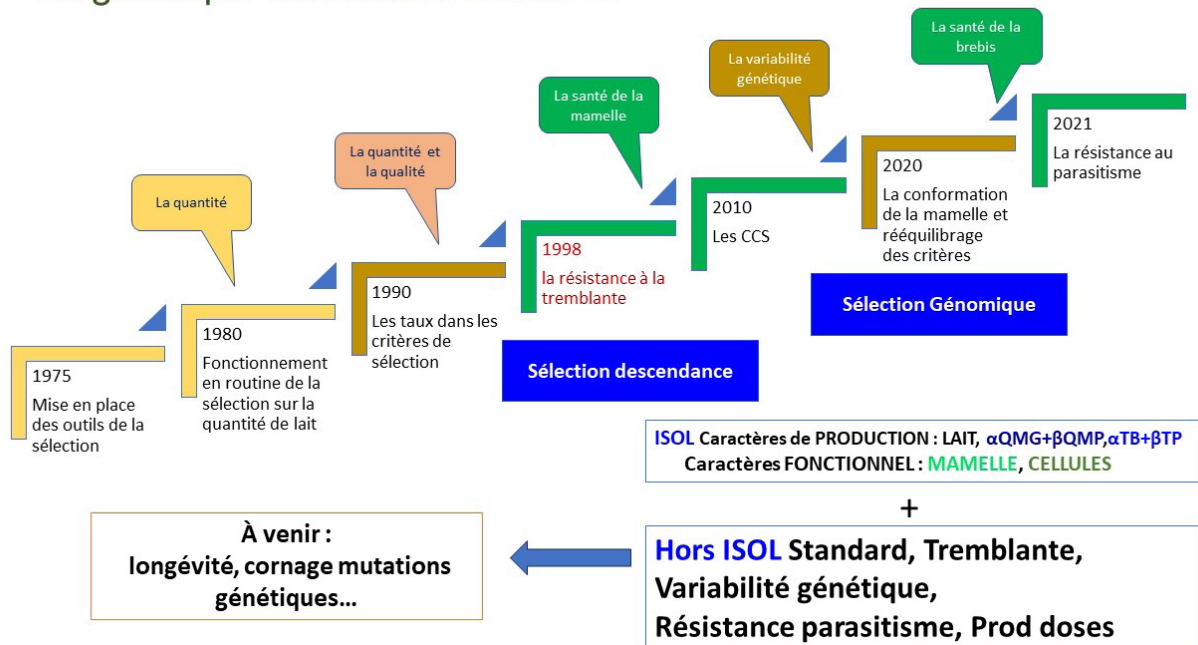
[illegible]

La santé de la brebis

La variabilité génétique

La santé de la mamelle

La quantité et la qualité

La quantité

1975
Mise en place des outils de la sélection

1980
Fonctionnement en routine de la sélection sur la quantité de lait

1990
Les taux dans les critères de sélection

1998
la résistance à la tremblante

2010
Les CCS

2020
La conformation de la mamelle et rééquilibrage des critères

2021
La résistance au parasitisme

Sélection descendance

Sélection Génomique

ISOL Caractères de PRODUCTION : LAIT, αQMG+βQMP,αTB+βTP
Caractères FONCTIONNEL : MAMELLE, CELLULES

+

Hors ISOL Standard, Tremblante, Variabilité génétique, Résistance parasitisme, Prod doses

À venir : longévité, cornage mutations génétiques…